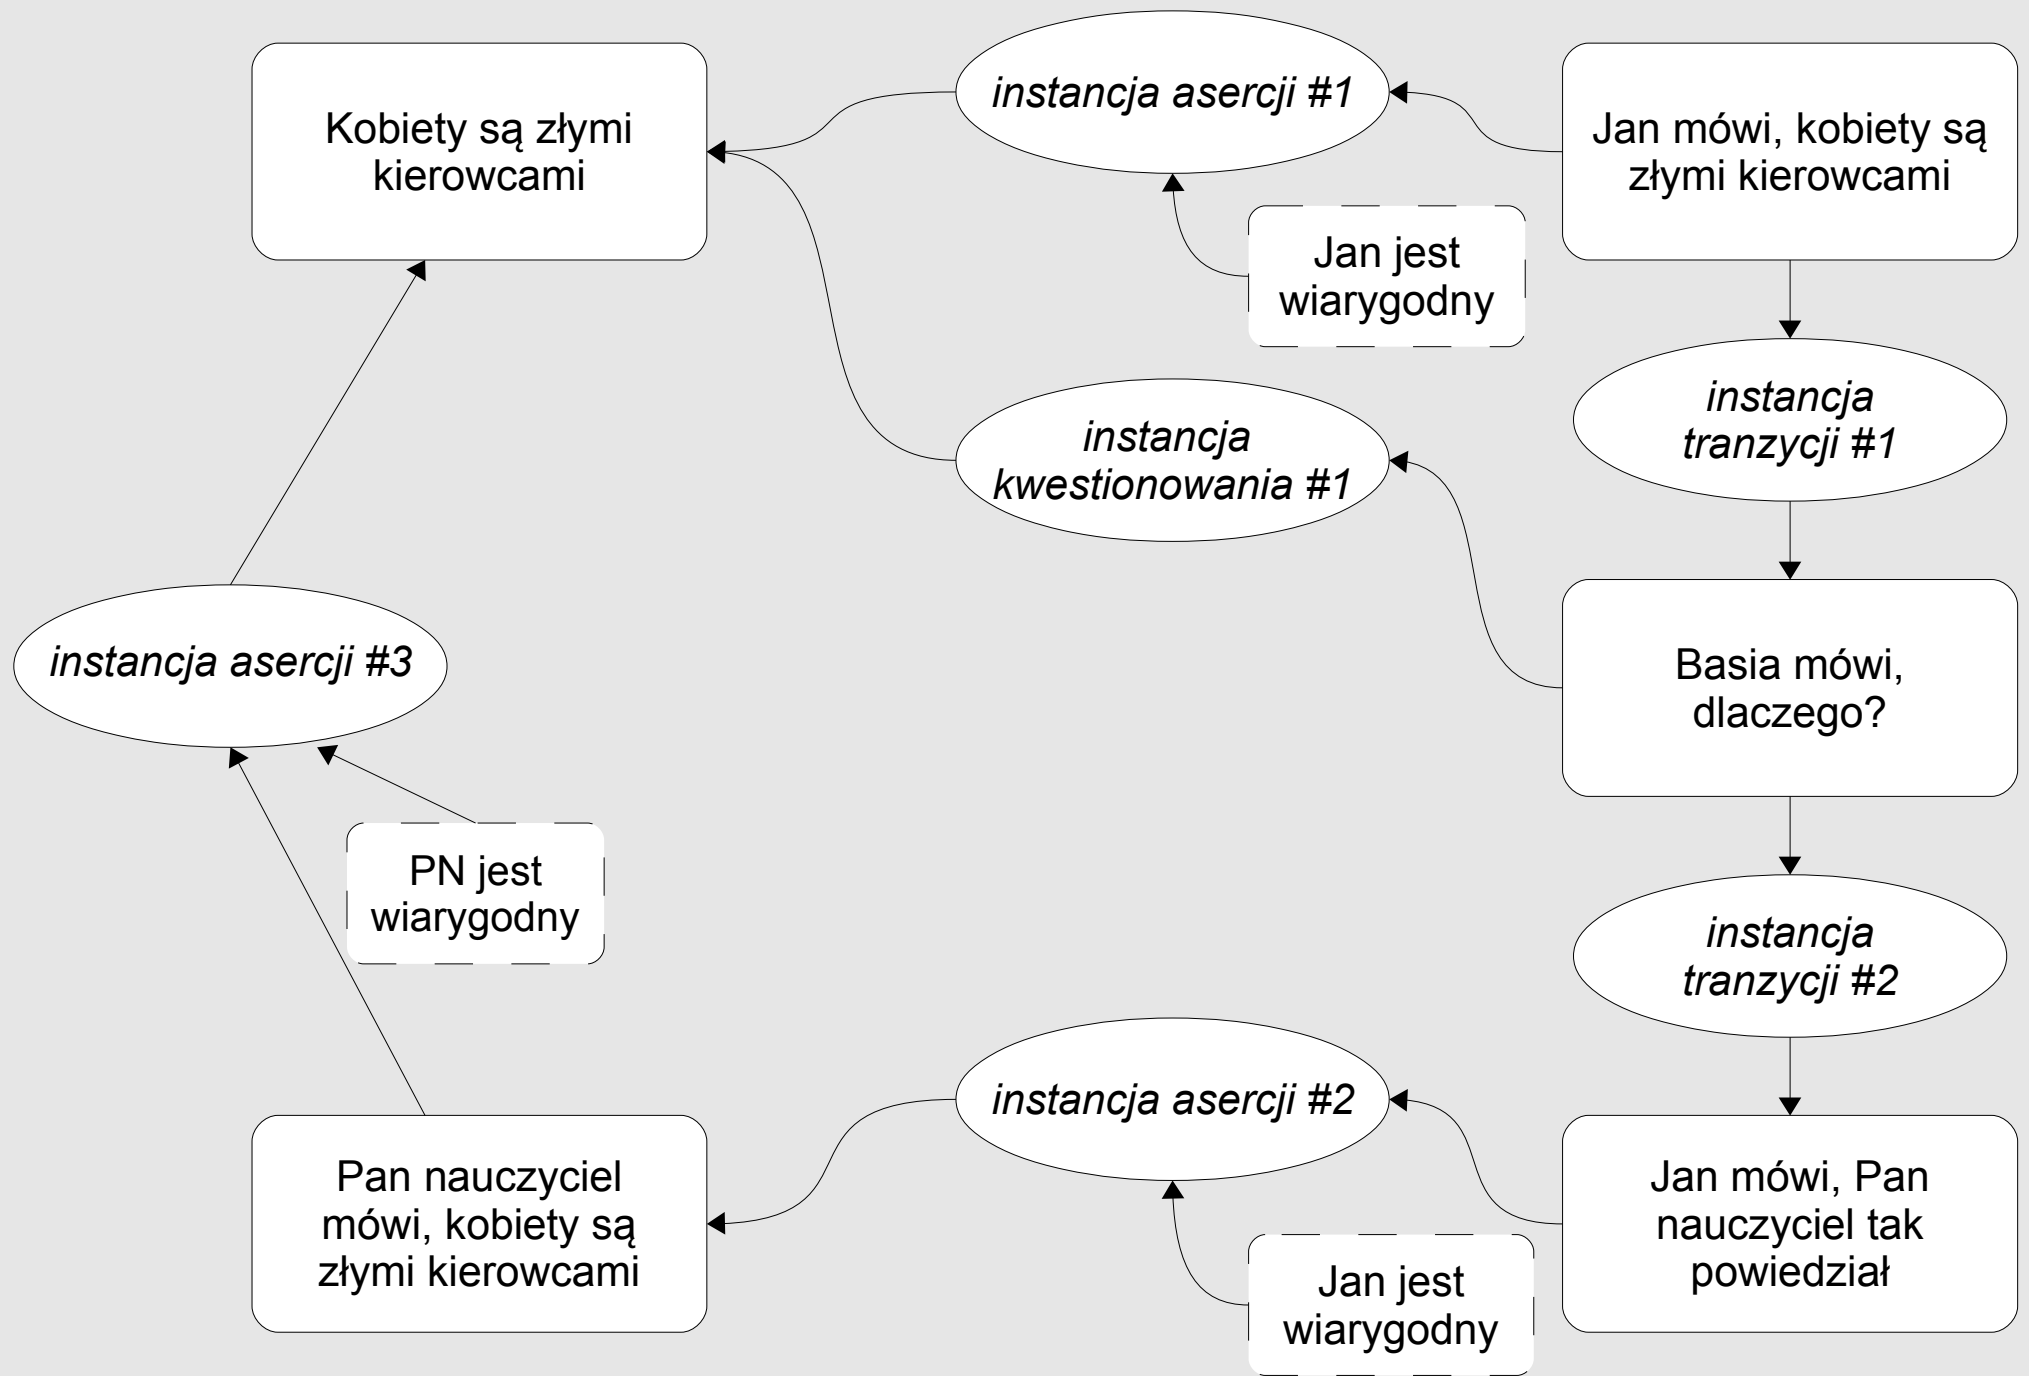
Kobiety są złymi kierowcami

*instancja asercji #1*

Jan mówi, kobiety są złymi kierowcami

Jan jest wiarygodny

*instancja tranzycji #1*

*instancja kwestionowania #1*

Basia mówi, dlaczego?

*instancja asercji #3*

*instancja tranzycji #2*

PN jest wiarygodny

*instancja asercji #2*

Pan nauczyciel mówi, kobiety są złymi kierowcami

Jan mówi, Pan nauczyciel tak powiedział

Jan jest wiarygodny